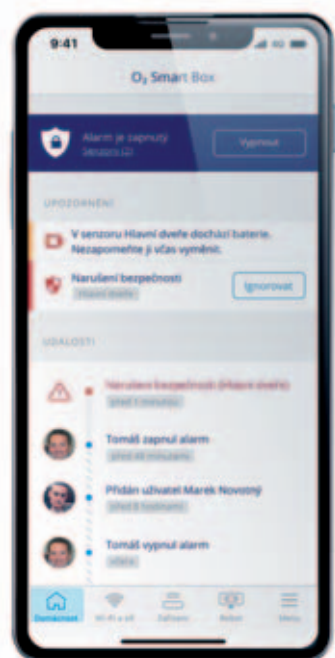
9:41

O$_2$ Smart Box

Alarm je zapnutý
Senzory (2)

Vypnout

UPOZORNĚNÍ

V senzoru Hlavní dveře dochází baterie. Nezapomeňte ji včas vyměnit.

Narušení bezpečnosti
Hlavní dveře

Ignorovat

UDÁLOSTI

Narušení bezpečnosti (Hlavní dveře)
před 1 minutou

Tomáš zapnul alarm
před 48 minutami

Přidán uživatel Marek Novotný
před 8 hodinami

Tomáš vypnul alarm
včera

Domácnost

Wi-Fi a síť

Zařízení

Robot

Menu